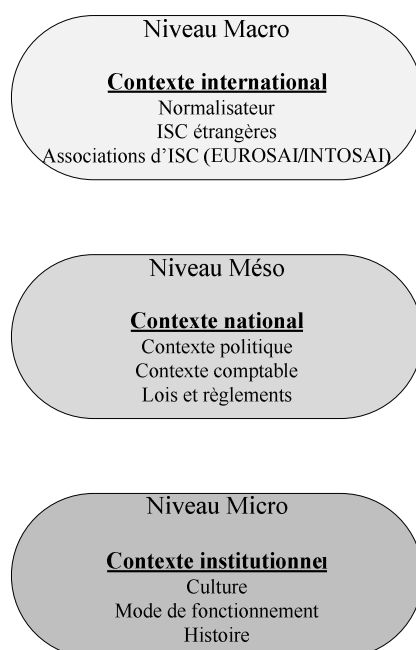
Niveau Macro

**Contexte international**
Normalisateur
ISC étrangères
Associations d'ISC (EUROSAI/INTOSAI)

Niveau Méso

**Contexte national**
Contexte politique
Contexte comptable
Lois et règlements

Niveau Micro

**Contexte institutionnel**
Culture
Mode de fonctionnement
Histoire